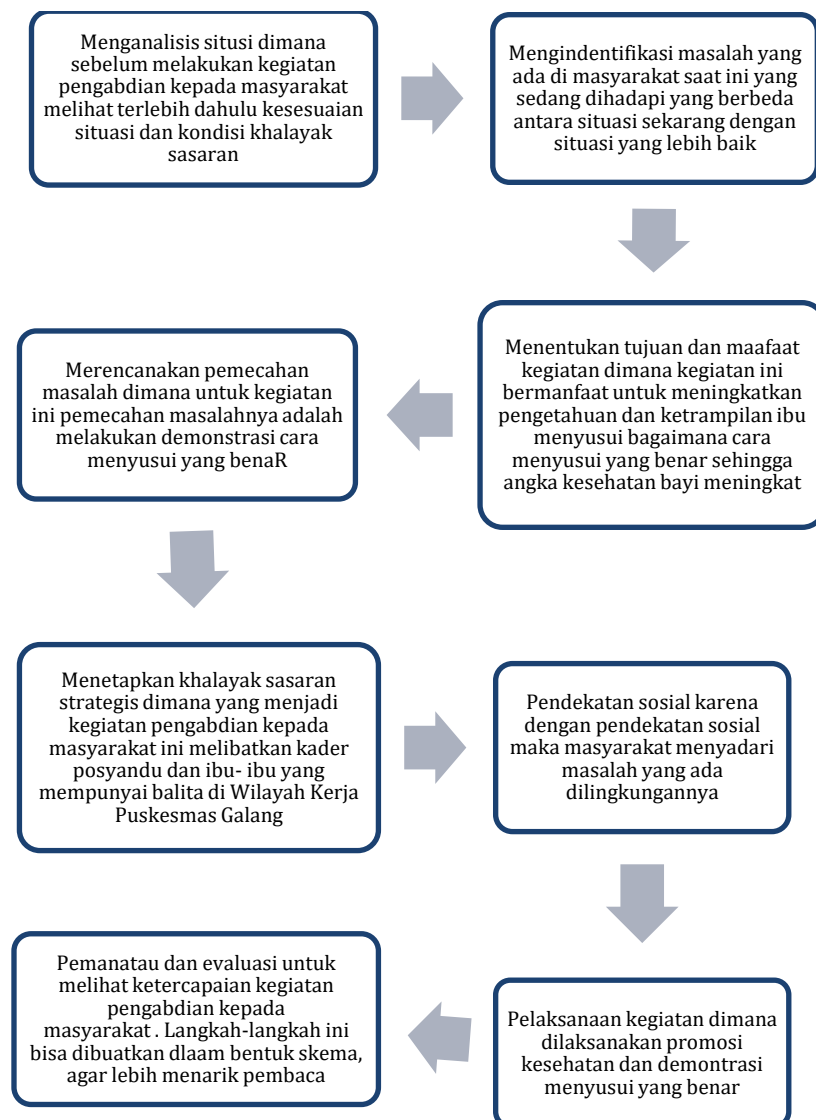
Menganalisis situsi dimana sebelum melakukan kegiatan pengabdian kepada masyarakat melihat terlebih dahulu kesesuaian situasi dan kondisi khalayak sasaran

Mengindentifikasi masalah yang ada di masyarakat saat ini yang sedang dihadapi yang berbeda antara situasi sekarang dengan situasi yang lebih baik

Menentukan tujuan dan maafaat kegiatan dimana kegiatan ini bermanfaat untuk meningkatkan pengetahuan dan ketrampilan ibu menyusui bagaimana cara menyusui yang benar sehingga angka kesehatan bayi meningkat

Merencanakan pemecahan masalah dimana untuk kegiatan ini pemecahan masalahnya adalah melakukan demonstrasi cara menyusui yang benaR

Menetapkan khalayak sasaran strategis dimana yang menjadi kegiatan pengabdian kepada masyarakat ini melibatkan kader posyandu dan ibu- ibu yang mempunyai balita di Wilayah Kerja Puskesmas Galang

Pendekatan sosial karena dengan pendekatan sosial maka masyarakat menyadari masalah yang ada dilingkungannya

Pelaksanaan kegiatan dimana dilaksanakan promosi kesehatan dan demontrasi menyusui yang benar

Pemanatau dan evaluasi untuk melihat ketercapaian kegiatan pengabdian kepada masyarakat . Langkah-langkah ini bisa dibuatkan dlaam bentuk skema, agar lebih menarik pembaca